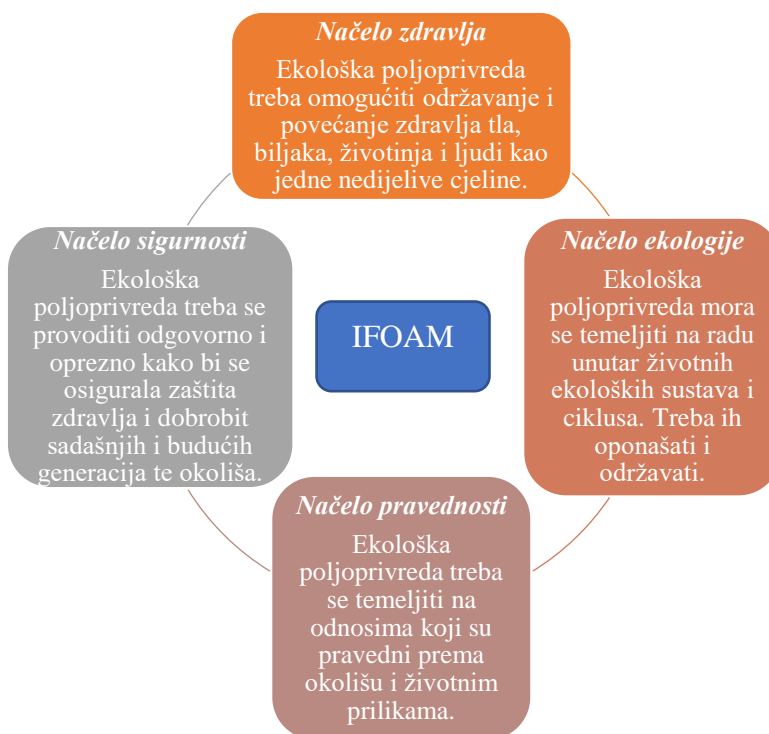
Načelo zdravlja
Ekološka poljoprivreda treba omogućiti održavanje i povećanje zdravlja tla, biljaka, životinja i ljudi kao jedne nedijelive cjeline.

Načelo sigurnosti
Ekološka poljoprivreda treba se provoditi odgovorno i oprezno kako bi se osigurala zaštita zdravlja i dobrobit sadašnjih i budućih generacija te okoliša.

IFOAM

Načelo ekologije
Ekološka poljoprivreda mora se temeljiti na radu unutar životnih ekoloških sustava i ciklusa. Treba ih oponašati i održavati.

Načelo pravednosti
Ekološka poljoprivreda treba se temeljiti na odnosima koji su pravedni prema okolišu i životnim prilikama.